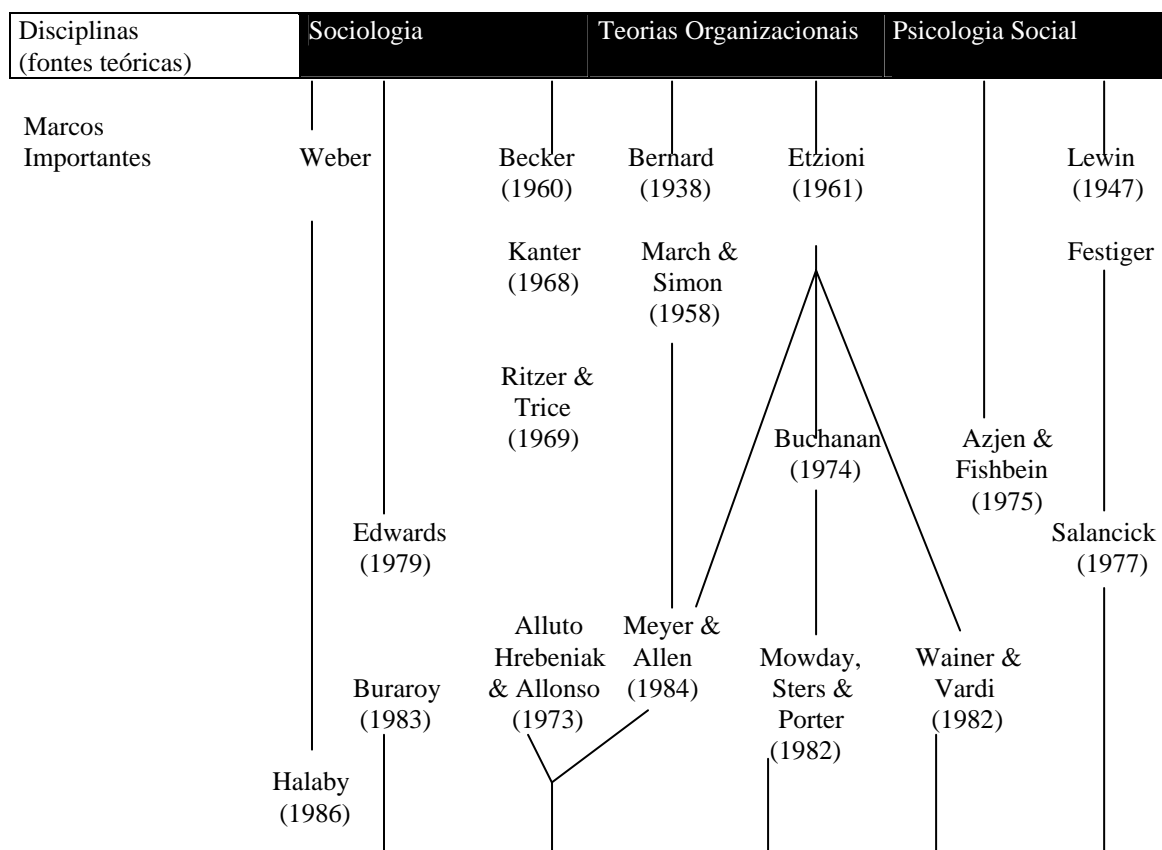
Disciplinas (fontes teóricas)

Sociologia

Teorias Organizacionais

Psicologia Social

Marcos Importantes

Weber

Becker (1960)

Bernard (1938)

Etzioni (1961)

Lewin (1947)

Kanter (1968)

March & Simon (1958)

Festiger

Ritzer & Trice (1969)

Buchanan (1974)

Azjen & Fishbein (1975)

Edwards (1979)

Salancick (1977)

Alluto Hrebeniak & Allonso (1973)

Meyer & Allen (1984)

Mowday, Sters & Porter (1982)

Wainer & Vardi (1982)

Buraroy (1983)

Halaby (1986)